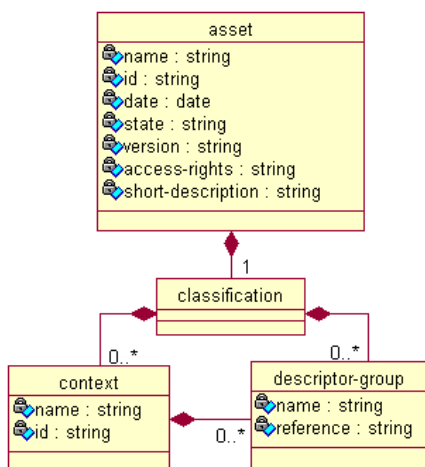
asset
name : string
id : string
date : date
state : string
version : string
access-rights : string
short-description : string

1

classification

0..*

0..*

context
name : string
id : string

0..*

descriptor-group
name : string
reference : string